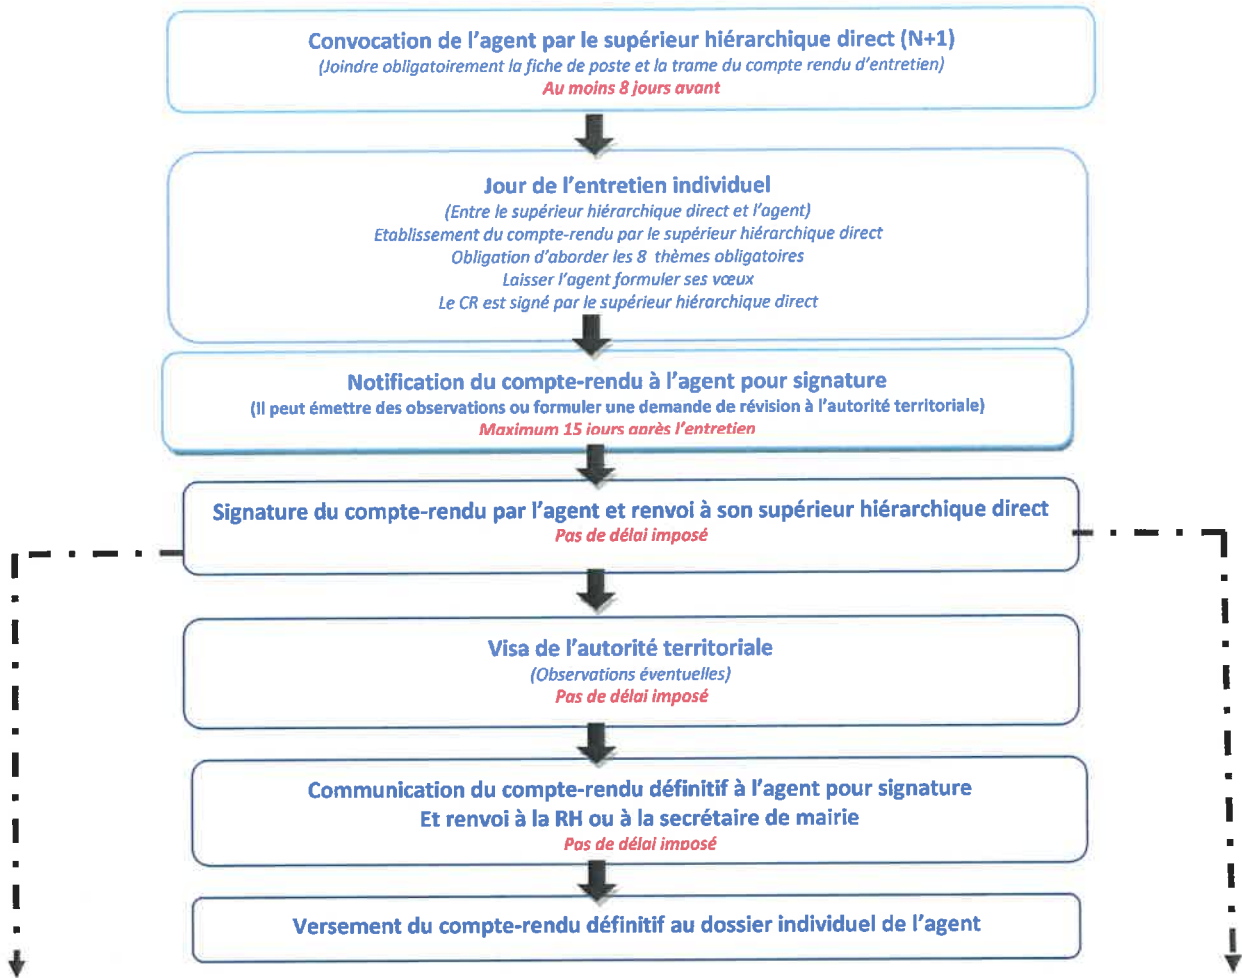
Convocation de l'agent par le supérieur hiérarchique direct (N+1)
(Joindre obligatoirement la fiche de poste et la trame du compte rendu d'entretien)
Au moins 8 jours avant

Jour de l'entretien individuel
(Entre le supérieur hiérarchique direct et l'agent)
Etablissement du compte-rendu par le supérieur hiérarchique direct
Obligation d'aborder les 8 thèmes obligatoires
Laisser l'agent formuler ses vœux
Le CR est signé par le supérieur hiérarchique direct

Notification du compte-rendu à l'agent pour signature
(Il peut émettre des observations ou formuler une demande de révision à l'autorité territoriale)
Maximum 15 jours après l'entretien

Signature du compte-rendu par l'agent et renvoi à son supérieur hiérarchique direct
Pas de délai imposé

Visa de l'autorité territoriale
(Observations éventuelles)
Pas de délai imposé

Communication du compte-rendu définitif à l'agent pour signature
Et renvoi à la RH ou à la secrétaire de mairie
Pas de délai imposé

Versement du compte-rendu définitif au dossier individuel de l'agent